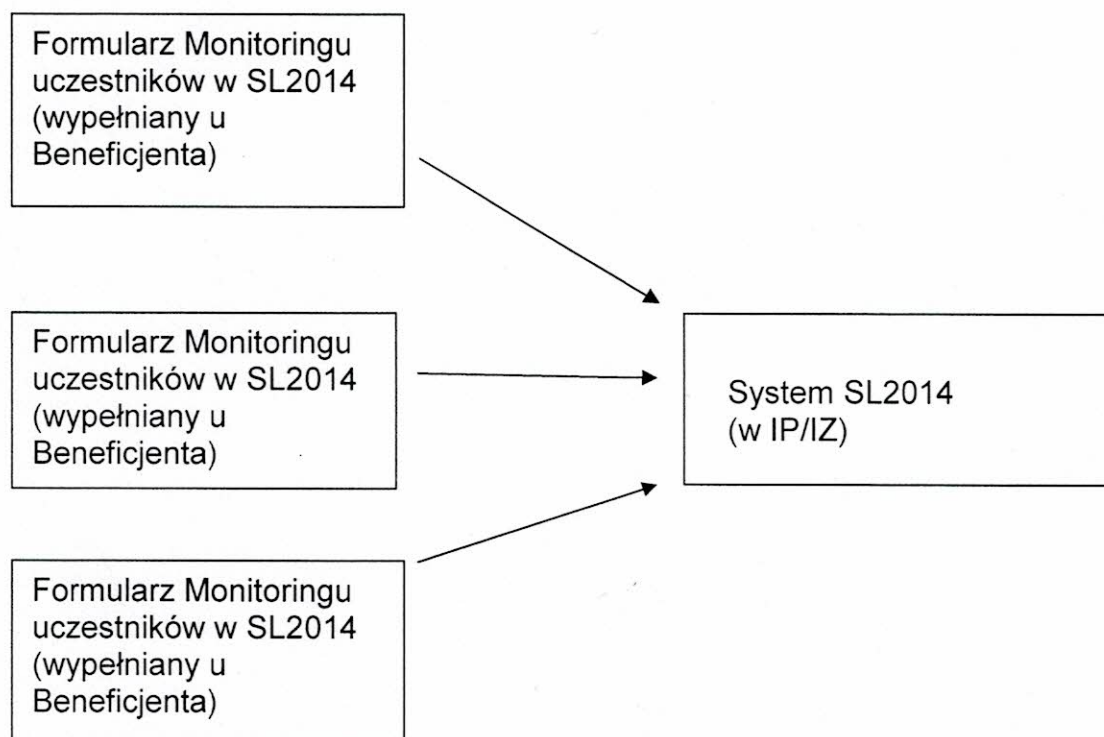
Formularz Monitoringu uczestników w SL2014 (wypełniany u Beneficjenta)

Formularz Monitoringu uczestników w SL2014 (wypełniany u Beneficjenta)

Formularz Monitoringu uczestników w SL2014 (wypełniany u Beneficjenta)

System SL2014 (w IP/IZ)